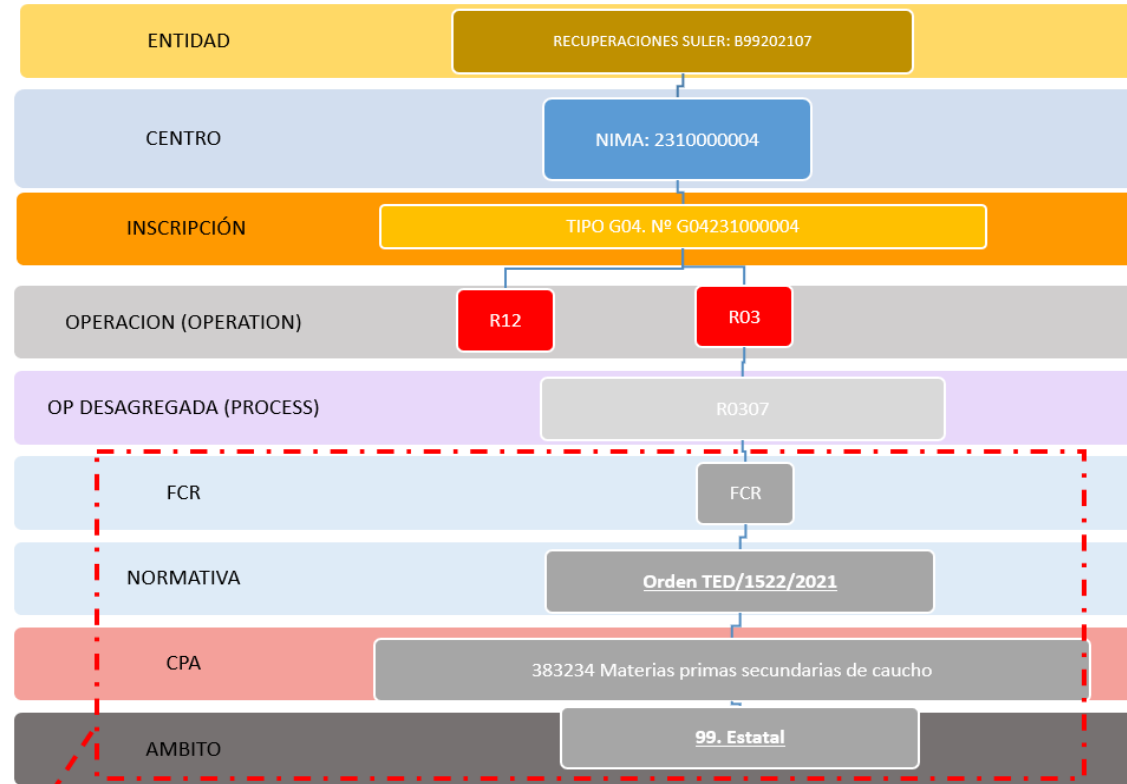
ENTIDAD
RECUPERACIONES SULER: B99202107

CENTRO
NIMA: 2310000004

INSCRIPCIÓN
TIPO G04. Nº G04231000004

OPERACION (OPERATION)
R12
R03

OP DESAGREGADA (PROCESS)
R0307

FCR
FCR

NORMATIVA
Orden TED/1522/2021

CPA
383234 Materias primas secundarias de caucho

AMBITO
99. Estatal